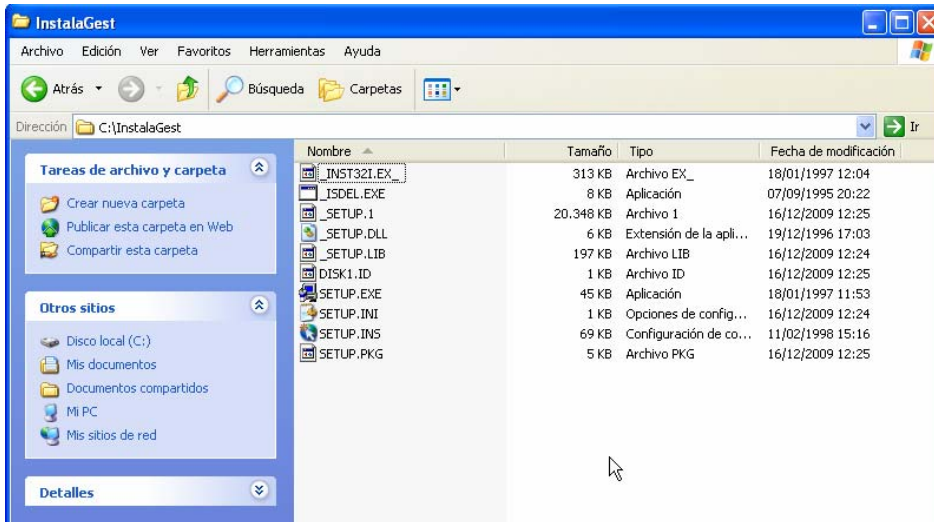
InstalaGest

Archivo Edición Ver Favoritos Herramientas Ayuda

Atrás Búsqueda Carpetas

Dirección C:\InstalaGest Ir

Tareas de archivo y carpeta

Crear nueva carpeta
Publicar esta carpeta en Web
Compartir esta carpeta

Otros sitios

Disco local (C:)
Mis documentos
Documentos compartidos
Mi PC
Mis sitios de red

Detalles

| Nombre | Tamaño | Tipo | Fecha de modificación |
|---|---|---|---|
| _INST32I.EX_ | 313 KB | Archivo EX_ | 18/01/1997 12:04 |
| _ISDEL.EXE | 8 KB | Aplicación | 07/09/1995 20:22 |
| _SETUP.1 | 20.348 KB | Archivo 1 | 16/12/2009 12:25 |
| _SETUP.DLL | 6 KB | Extensión de la apli... | 19/12/1996 17:03 |
| _SETUP.LIB | 197 KB | Archivo LIB | 16/12/2009 12:24 |
| DISK1.ID | 1 KB | Archivo ID | 16/12/2009 12:25 |
| SETUP.EXE | 45 KB | Aplicación | 18/01/1997 11:53 |
| SETUP.INI | 1 KB | Opciones de config... | 16/12/2009 12:24 |
| SETUP.INS | 69 KB | Configuración de co... | 11/02/1998 15:16 |
| SETUP.PKG | 5 KB | Archivo PKG | 16/12/2009 12:25 |